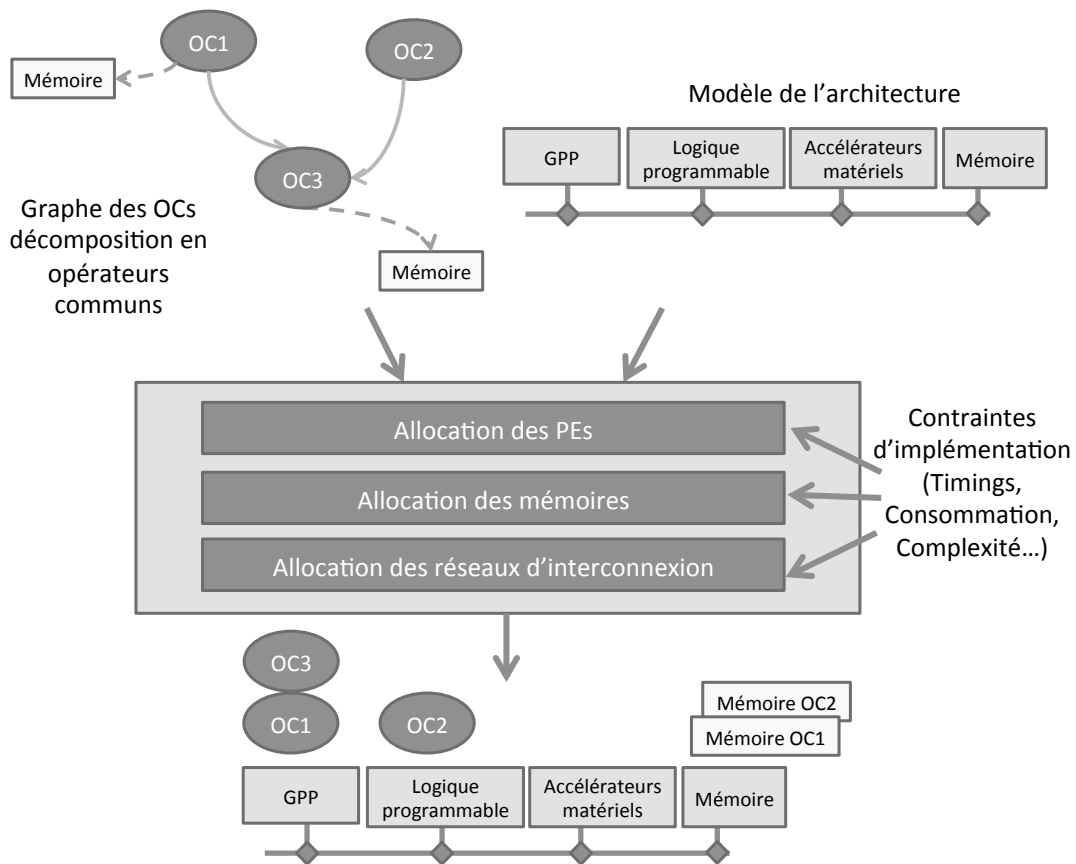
OC1

OC2

Mémoire

OC3

Mémoire

Graphe des OCs décomposition en opérateurs communs

Modèle de l'architecture

GPP

Logique programmable

Accélérateurs matériels

Mémoire

Allocation des PEs

Allocation des mémoires

Allocation des réseaux d'interconnexion

Contraintes d'implémentation (Timings, Consommation, Complexité…)

OC3

OC1

OC2

Mémoire OC2

Mémoire OC1

GPP

Logique programmable

Accélérateurs matériels

Mémoire